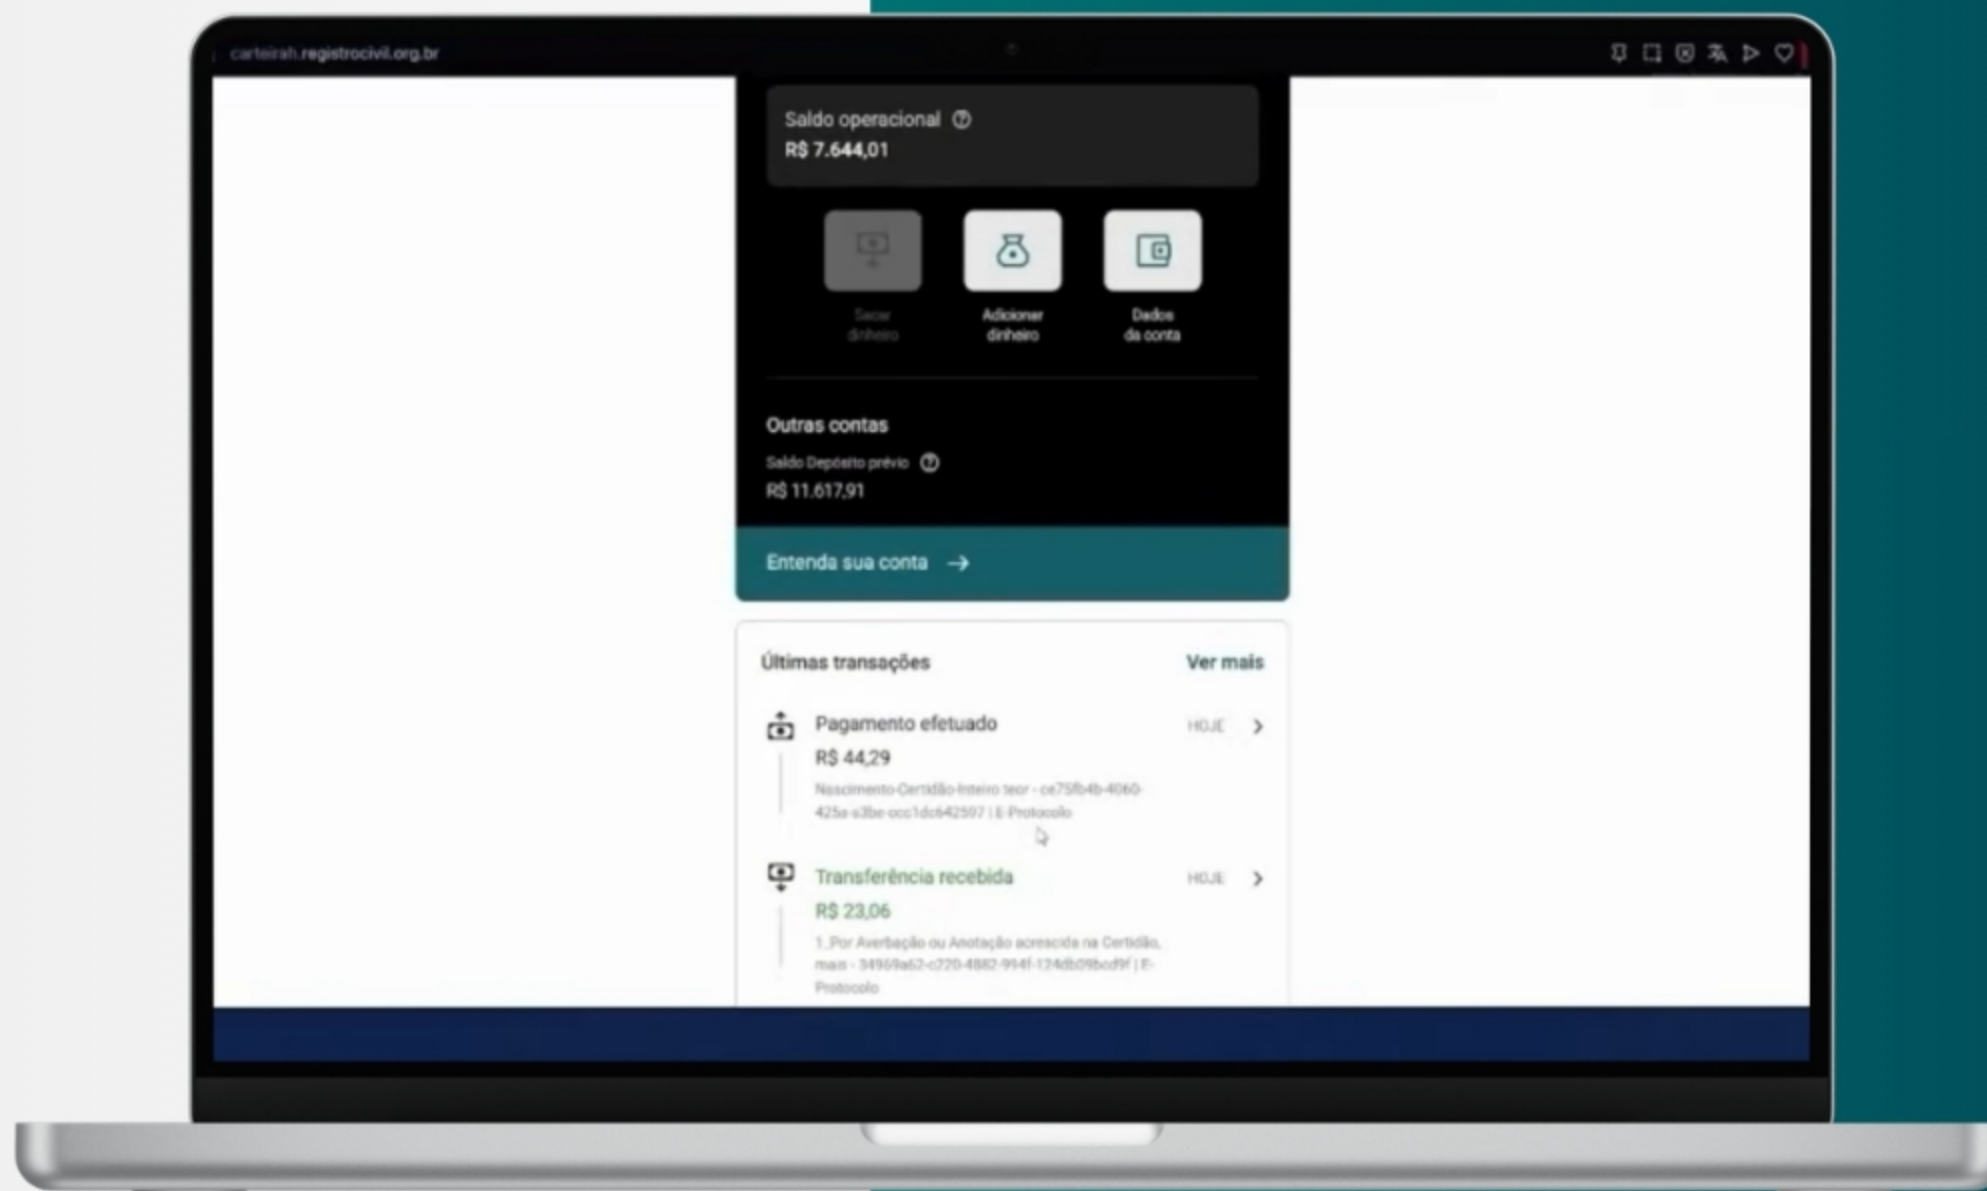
carteirah.registrocivil.org.br

Saldo operacional
R$ 7.644,01

Sacar dinheiro

Adicionar dinheiro

Dados da conta

Outras contas

Saldo Depósito prévio
R$ 11.617,91

Entenda sua conta →

Últimas transações

Ver mais

Pagamento efetuado
HOJE
R$ 44,29
Nascimento-Certidão-Inteiro teor - ce75fb4b-4060-425a-a3be-occ1dc642597 | E-Protocolo

Transferência recebida
HOJE
R$ 23,06
1_Por Averbação ou Anotação acrescida na Certidão, mais - 34959a62-c220-4882-994f-124db09bcd9f | E-Protocolo